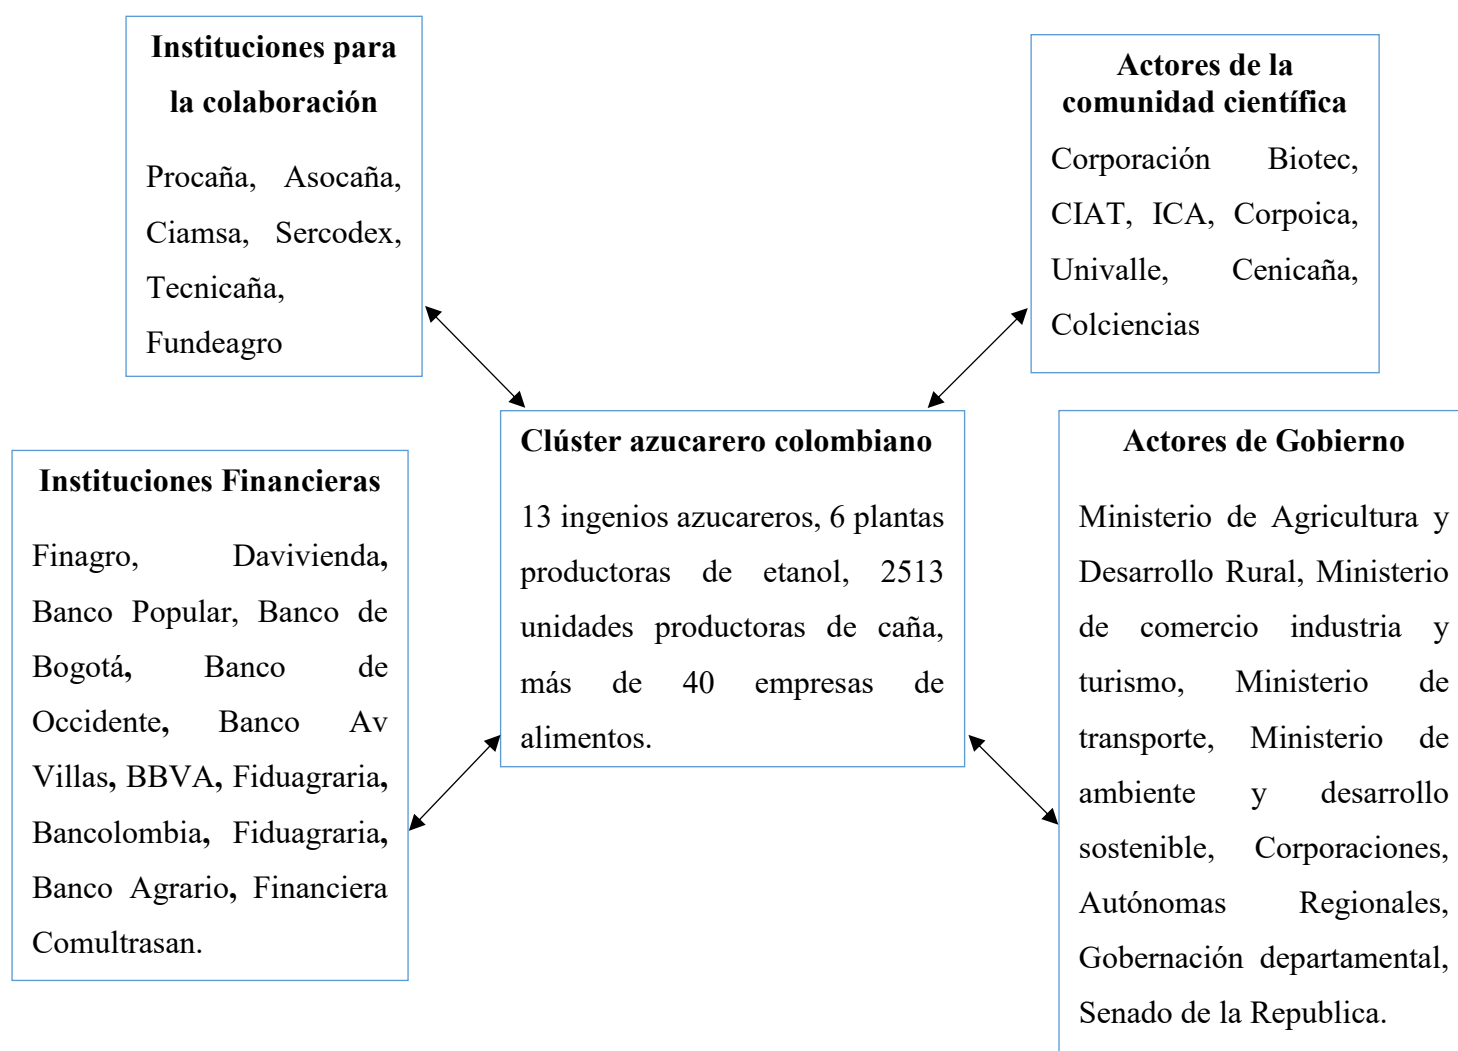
Instituciones para la colaboración

Procaña, Asocaña, Ciamsa, Sercodex, Tecnicaña, Fundeagro

Actores de la comunidad científica

Corporación Biotec, CIAT, ICA, Corpoica, Univalle, Cenicaña, Colciencias

Instituciones Financieras

Finagro, Davivienda, Banco Popular, Banco de Bogotá, Banco de Occidente, Banco Av Villas, BBVA, Fiduagraria, Bancolombia, Fiduagraria, Banco Agrario, Financiera Comultrasan.

Clúster azucarero colombiano

13 ingenios azucareros, 6 plantas productoras de etanol, 2513 unidades productoras de caña, más de 40 empresas de alimentos.

Actores de Gobierno

Ministerio de Agricultura y Desarrollo Rural, Ministerio de comercio industria y turismo, Ministerio de transporte, Ministerio de ambiente y desarrollo sostenible, Corporaciones, Autónomas Regionales, Gobernación departamental, Senado de la Republica.